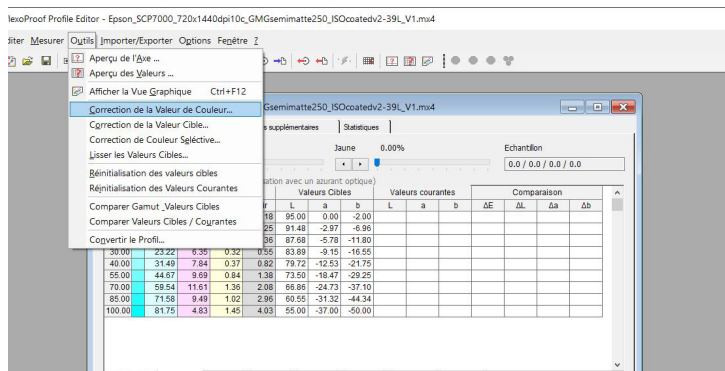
lexoProof Profile Editor - Epson_SCP7000_720x1440dpi10c_GMGsemimatte250_ISOcoatedv2-39L_V1.mx4

diter Mesurer Outils Importer/Exporter Options Fenêtre ?

Aperçu de l'Axe ...
Aperçu des Valeurs ...
Afficher la Vue Graphique Ctrl+F12
Correction de la Valeur de Couleur...
Correction de la Valeur Cible...
Correction de Couleur Sélective...
Lisser les Valeurs Cibles...
Réinitialisation des valeurs cibles
Réinitialisation des Valeurs Courantes
Comparer Gamut Valeurs Cibles
Comparer Valeurs Cibles / Courantes
Convertir le Profil...

Gsemimatte250_ISOcoatedv2-39L_V1.mx4

s supplémentaires | Statistiques

Jaune 0.00%

Echantillon
0.0 / 0.0 / 0.0 / 0.0

ation avec un azurant optique)

| | | | | r | L | a | b | L | a | b | ΔE | ΔL | Δa | Δb |
|---|---|---|---|---|---|---|---|---|---|---|---|---|---|---|
| | | | | 18 | 95.00 | 0.00 | -2.00 | | | | | | | |
| | | | | 25 | 91.48 | -2.97 | -6.96 | | | | | | | |
| | | | | 36 | 87.68 | -5.78 | -11.80 | | | | | | | |
| 30.00 | 23.22 | 6.35 | 0.32 | 0.55 | 83.89 | -9.15 | -16.55 | | | | | | | |
| 40.00 | 31.49 | 7.84 | 0.37 | 0.82 | 79.72 | -12.53 | -21.75 | | | | | | | |
| 55.00 | 44.67 | 9.69 | 0.84 | 1.38 | 73.50 | -18.47 | -29.25 | | | | | | | |
| 70.00 | 59.54 | 11.61 | 1.36 | 2.08 | 66.86 | -24.73 | -37.10 | | | | | | | |
| 85.00 | 71.58 | 9.49 | 1.02 | 2.96 | 60.55 | -31.32 | -44.34 | | | | | | | |
| 100.00 | 81.75 | 4.83 | 1.45 | 4.03 | 55.00 | -37.00 | -50.00 | | | | | | | |

Valeurs Cibles | Valeurs courantes | Comparaison